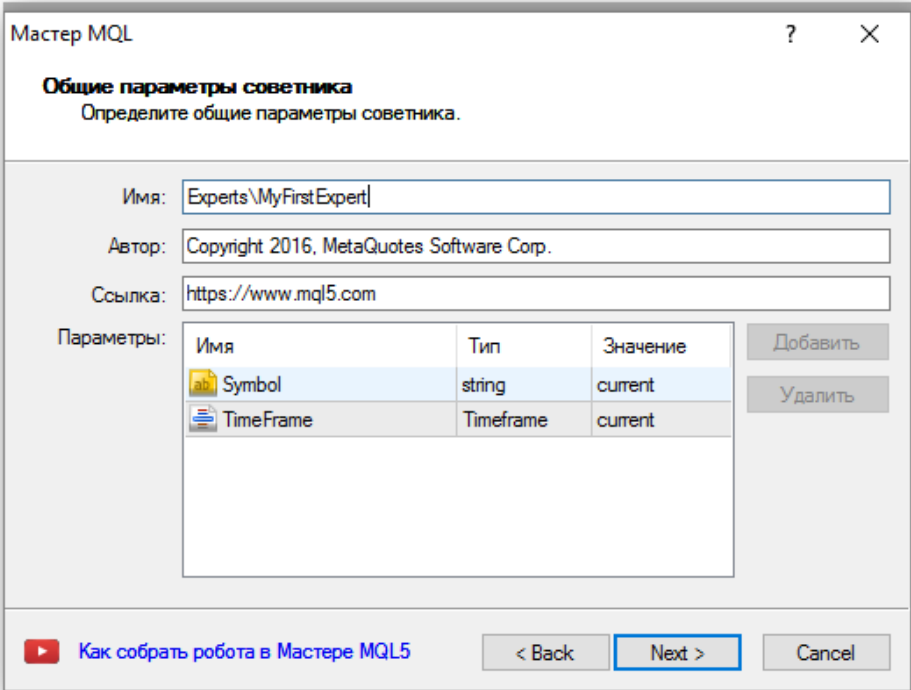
Мастер MQL

?

Общие параметры советника

Определите общие параметры советника.

Имя: Experts\MyFirstExpert

Автор: Copyright 2016, MetaQuotes Software Corp.

Ссылка: https://www.mql5.com

Параметры:

| Имя | Тип | Значение |
|---|---|---|
| Symbol | string | current |
| TimeFrame | Timeframe | current |

Добавить

Удалить

Как собрать робота в Мастере MQL5

< Back

Next >

Cancel